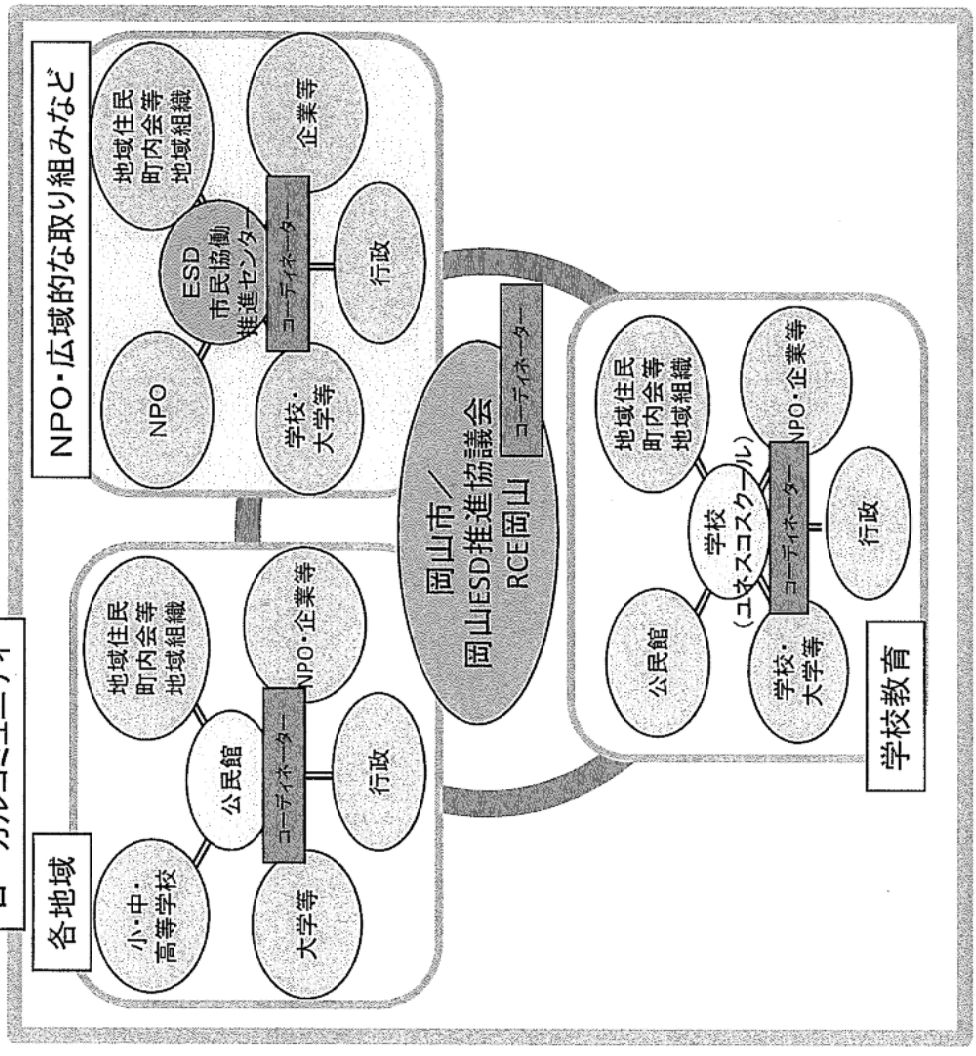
NPO・広域的な取り組みなど

地域住民
町内会等
地域組織

企業等

ESD
市民協働
推進センター

コーディネーター

行政

NPO

学校・
大学等

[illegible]カルコミュニティ

各地域

地域住民
町内会等
地域組織

NPO・企業等

公民館

コーディネーター

行政

小・中・
高等学校

大学等

岡山市／
岡山ESD推進協議会
RCE岡山

コーディネーター

学校教育

地域住民
町内会等
地域組織

NPO・企業等

学校
（ユネスコスクール）

コーディネーター

行政

公民館

学校・
大学等